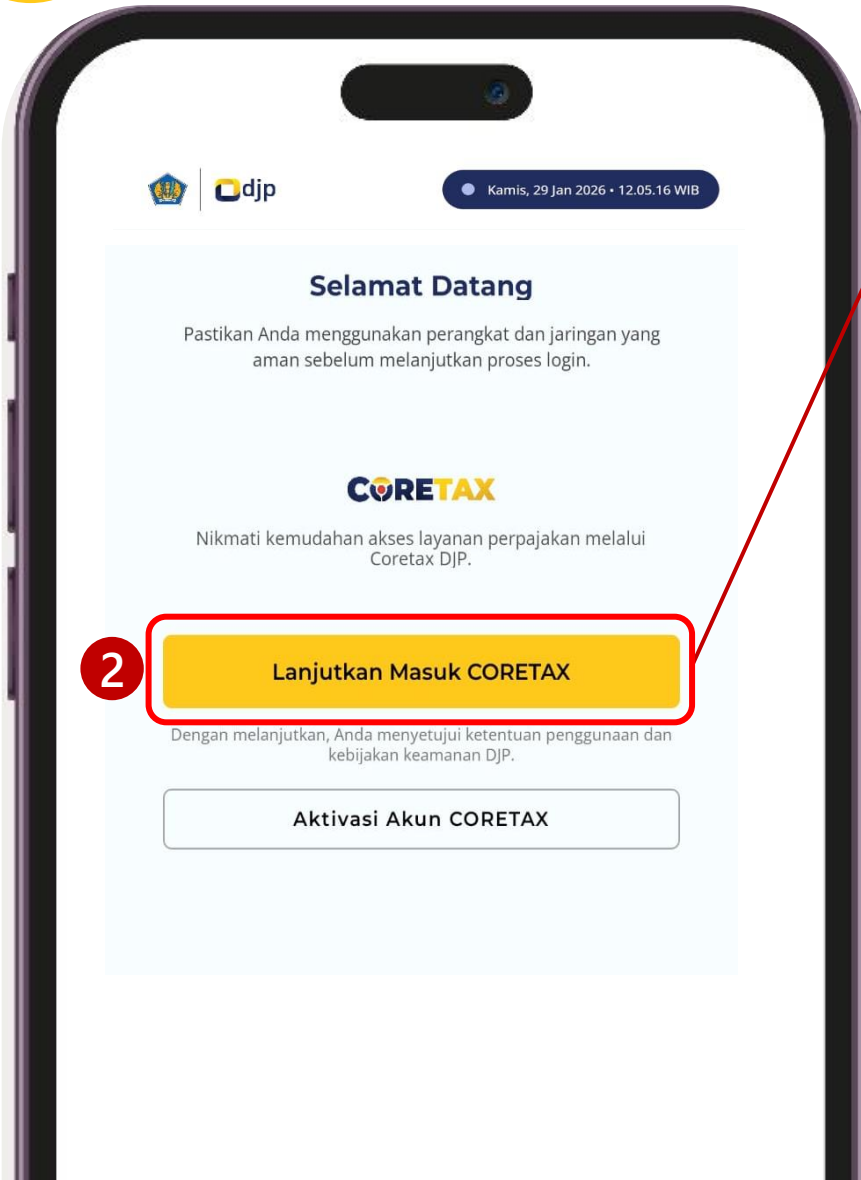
djp

Kamis, 29 Jan 2026 • 12.05.16 WIB

Selamat Datang

Pastikan Anda menggunakan perangkat dan jaringan yang aman sebelum melanjutkan proses login.

CORETAX

Nikmati kemudahan akses layanan perpajakan melalui Coretax DJP.

2

Lanjutkan Masuk CORETAX

Dengan melanjutkan, Anda menyetujui ketentuan penggunaan dan kebijakan keamanan DJP.

Aktivasi Akun CORETAX